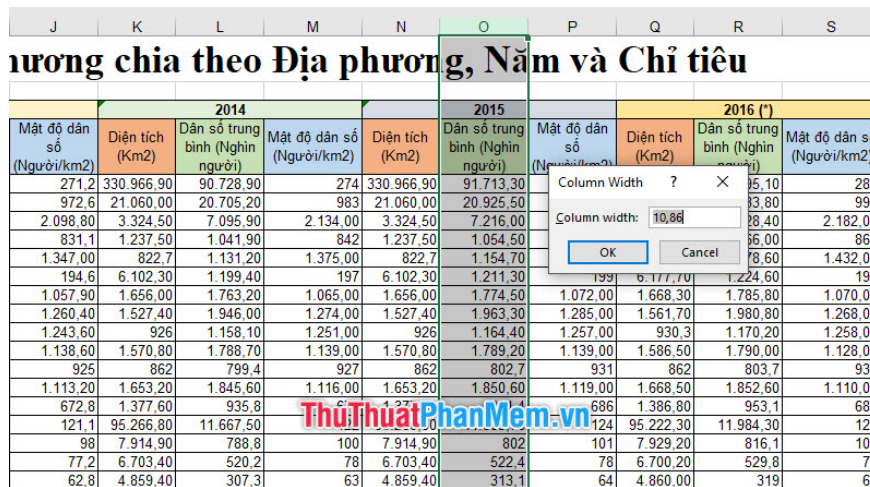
| J | K | L | M | N | O | P | Q | R | S |
|---|---|---|---|---|---|---|---|---|---|

nương chia theo Địa phương, Năm và Chỉ tiêu

| | 2014 | | | 2015 | | | 2016 (*) | | |
|---|---|---|---|---|---|---|---|---|---|
| Mật độ dân số (Người/km2) | Diện tích (Km2) | Dân số trung bình (Nghìn người) | Mật độ dân số (Người/km2) | Diện tích (Km2) | Dân số trung bình (Nghìn người) | Mật độ dân số (Người/km2) | Diện tích (Km2) | Dân số trung bình (Nghìn người) | Mật độ dân số (Người/km2) |
| 271,2 | 330.966,90 | 90.728,90 | 274 | 330.966,90 | 91.713,30 | | | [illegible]95,10 | 28 |
| 972,6 | 21.060,00 | 20.705,20 | 983 | 21.060,00 | 20.925,50 | | | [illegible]83,80 | 99 |
| 2.098,80 | 3.324,50 | 7.095,90 | 2.134,00 | 3.324,50 | 7.216,00 | | | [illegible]28,40 | 2.182,0 |
| 831,1 | 1.237,50 | 1.041,90 | 842 | 1.237,50 | 1.054,50 | | | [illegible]66,00 | 86 |
| 1.347,00 | 822,7 | 1.131,20 | 1.375,00 | 822,7 | 1.154,70 | | | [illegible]78,60 | 1.432,0 |
| 194,6 | 6.102,30 | 1.199,40 | 197 | 6.102,30 | 1.211,30 | 199 | 6.177,70 | 1.224,60 | 19 |
| 1.057,90 | 1.656,00 | 1.763,20 | 1.065,00 | 1.656,00 | 1.774,50 | 1.072,00 | 1.668,30 | 1.785,80 | 1.070,0 |
| 1.260,40 | 1.527,40 | 1.946,00 | 1.274,00 | 1.527,40 | 1.963,30 | 1.285,00 | 1.561,70 | 1.980,80 | 1.268,0 |
| 1.243,60 | 926 | 1.158,10 | 1.251,00 | 926 | 1.164,40 | 1.257,00 | 930,3 | 1.170,20 | 1.258,0 |
| 1.138,60 | 1.570,80 | 1.788,70 | 1.139,00 | 1.570,80 | 1.789,20 | 1.139,00 | 1.586,50 | 1.790,00 | 1.128,0 |
| 925 | 862 | 799,4 | 927 | 862 | 802,7 | 931 | 862 | 803,7 | 93 |
| 1.113,20 | 1.653,20 | 1.845,60 | 1.116,00 | 1.653,20 | 1.850,60 | 1.119,00 | 1.668,50 | 1.852,60 | 1.110,0 |
| 672,8 | 1.377,60 | 935,8 | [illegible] | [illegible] | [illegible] | 686 | 1.386,80 | 953,1 | 68 |
| 121,1 | 95.266,80 | 11.667,50 | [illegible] | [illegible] | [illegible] | 124 | 95.222,30 | 11.984,30 | 12 |
| 98 | 7.914,90 | 788,8 | 100 | 7.914,90 | 802 | 101 | 7.929,20 | 816,1 | 10 |
| 77,2 | 6.703,40 | 520,2 | 78 | 6.703,40 | 522,4 | 78 | 6.700,20 | 529,8 | 7 |
| 62,8 | 4.859,40 | 307,3 | 63 | 4.859,40 | 313,1 | 64 | 4.860,00 | 319 | 6 |

Column Width ? ×
Column width: 10,86
OK Cancel

ThuThuatPhanMem.vn